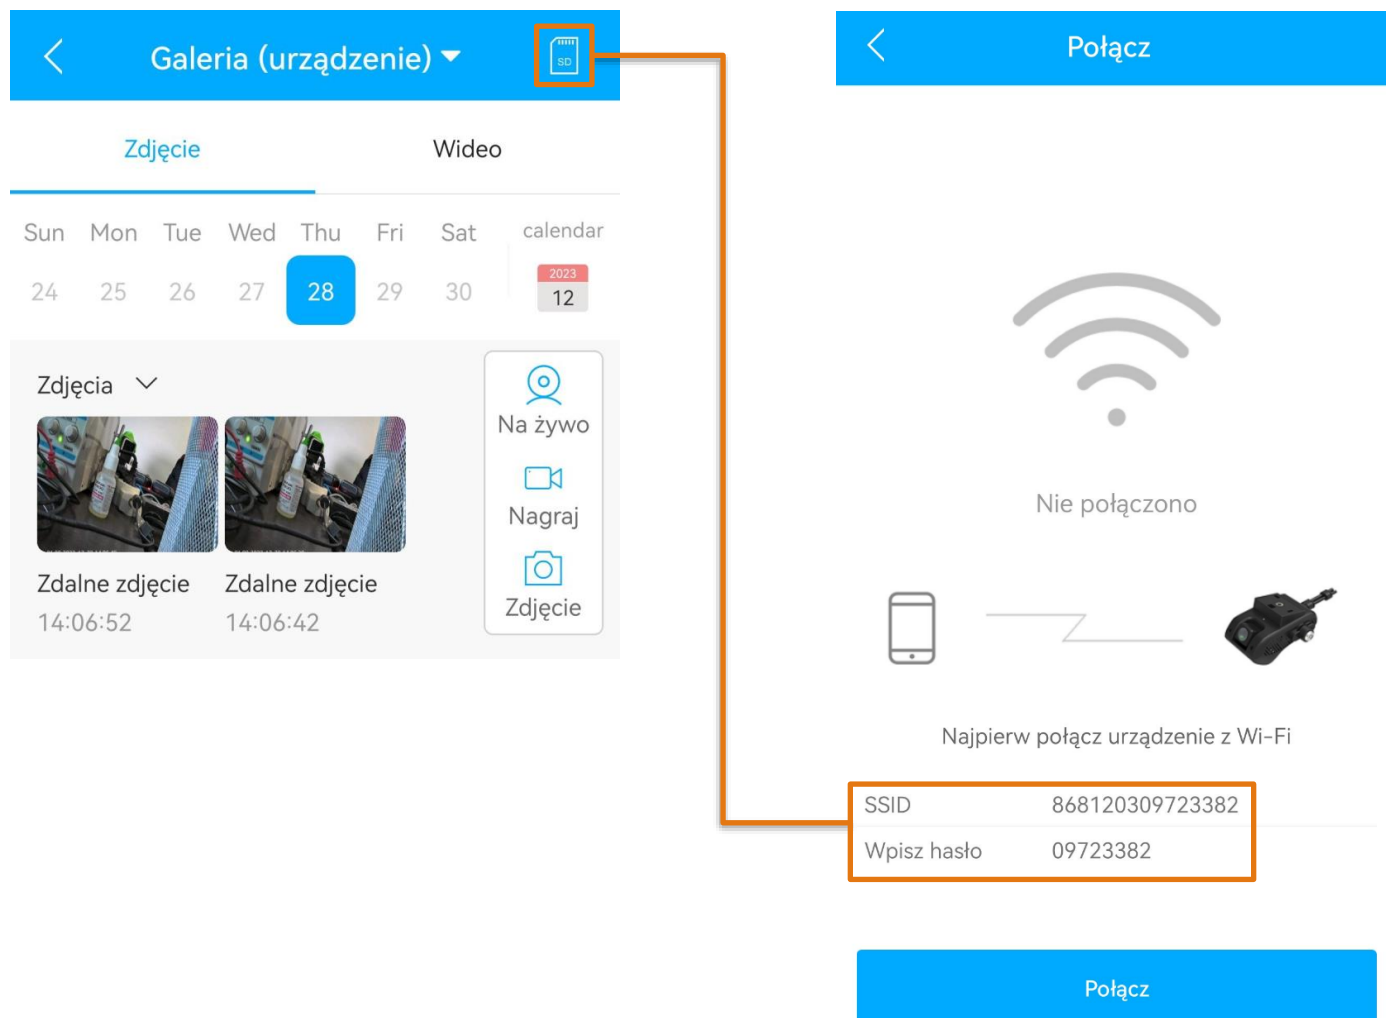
Galeria (urządzenie)

SD

Zdjęcie Wideo

| Sun | Mon | Tue | Wed | Thu | Fri | Sat | calendar |
|---|---|---|---|---|---|---|---|
| 24 | 25 | 26 | 27 | 28 | 29 | 30 | 2023 12 |

Zdjęcia

Zdalne zdjęcie
14:06:52

Zdalne zdjęcie
14:06:42

Na żywo

Nagraj

Zdjęcie

Połącz

Nie połączono

Najpierw połącz urządzenie z Wi-Fi

SSID 868120309723382

Wpisz hasło 09723382

Połącz